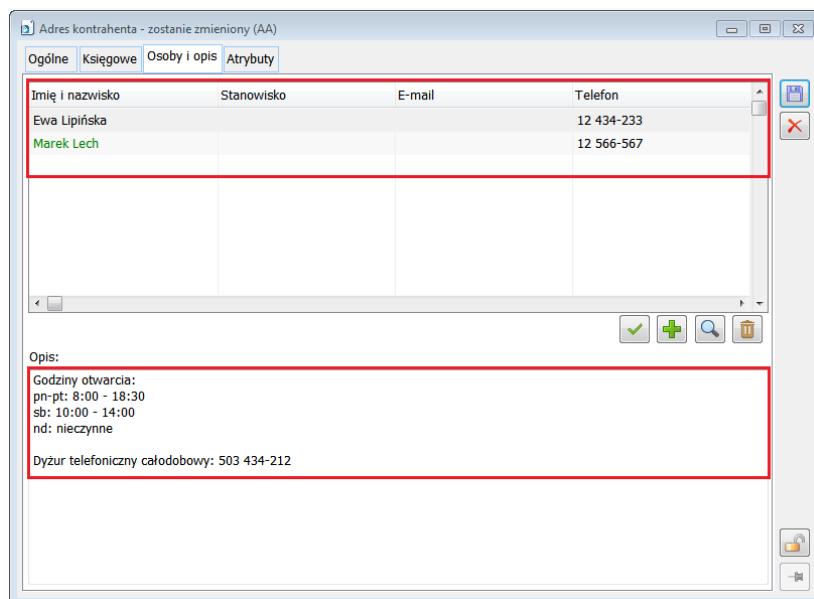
Adres kontrahenta - zostanie zmieniony (AA)

Ogólne | Księgowe | Osoby i opis | Atrybuty

| Imię i nazwisko | Stanowisko | E-mail | Telefon |
|---|---|---|---|
| Ewa Lipińska | | | 12 434-233 |
| Marek Lech | | | 12 566-567 |

Opis:

Godziny otwarcia:
pn-pt: 8:00 - 18:30
sb: 10:00 - 14:00
nd: nieczynne

Dyżur telefoniczny całodobowy: 503 434-212